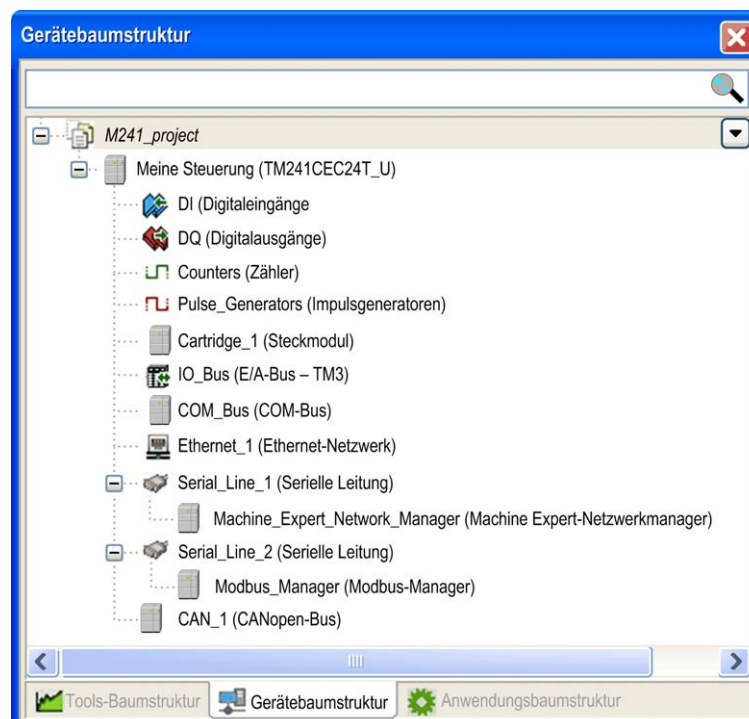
Gerätebaumstruktur

M241_project
Meine Steuerung (TM241CEC24T_U)
DI (Digitaleingänge
DQ (Digitalausgänge)
Counters (Zähler)
Pulse_Generators (Impulsgeneratoren)
Cartridge_1 (Steckmodul)
IO_Bus (E/A-Bus – TM3)
COM_Bus (COM-Bus)
Ethernet_1 (Ethernet-Netzwerk)
Serial_Line_1 (Serielle Leitung)
Machine_Expert_Network_Manager (Machine Expert-Netzwerkmanager)
Serial_Line_2 (Serielle Leitung)
Modbus_Manager (Modbus-Manager)
CAN_1 (CANopen-Bus)

Tools-Baumstruktur | Gerätebaumstruktur | Anwendungsbaumstruktur